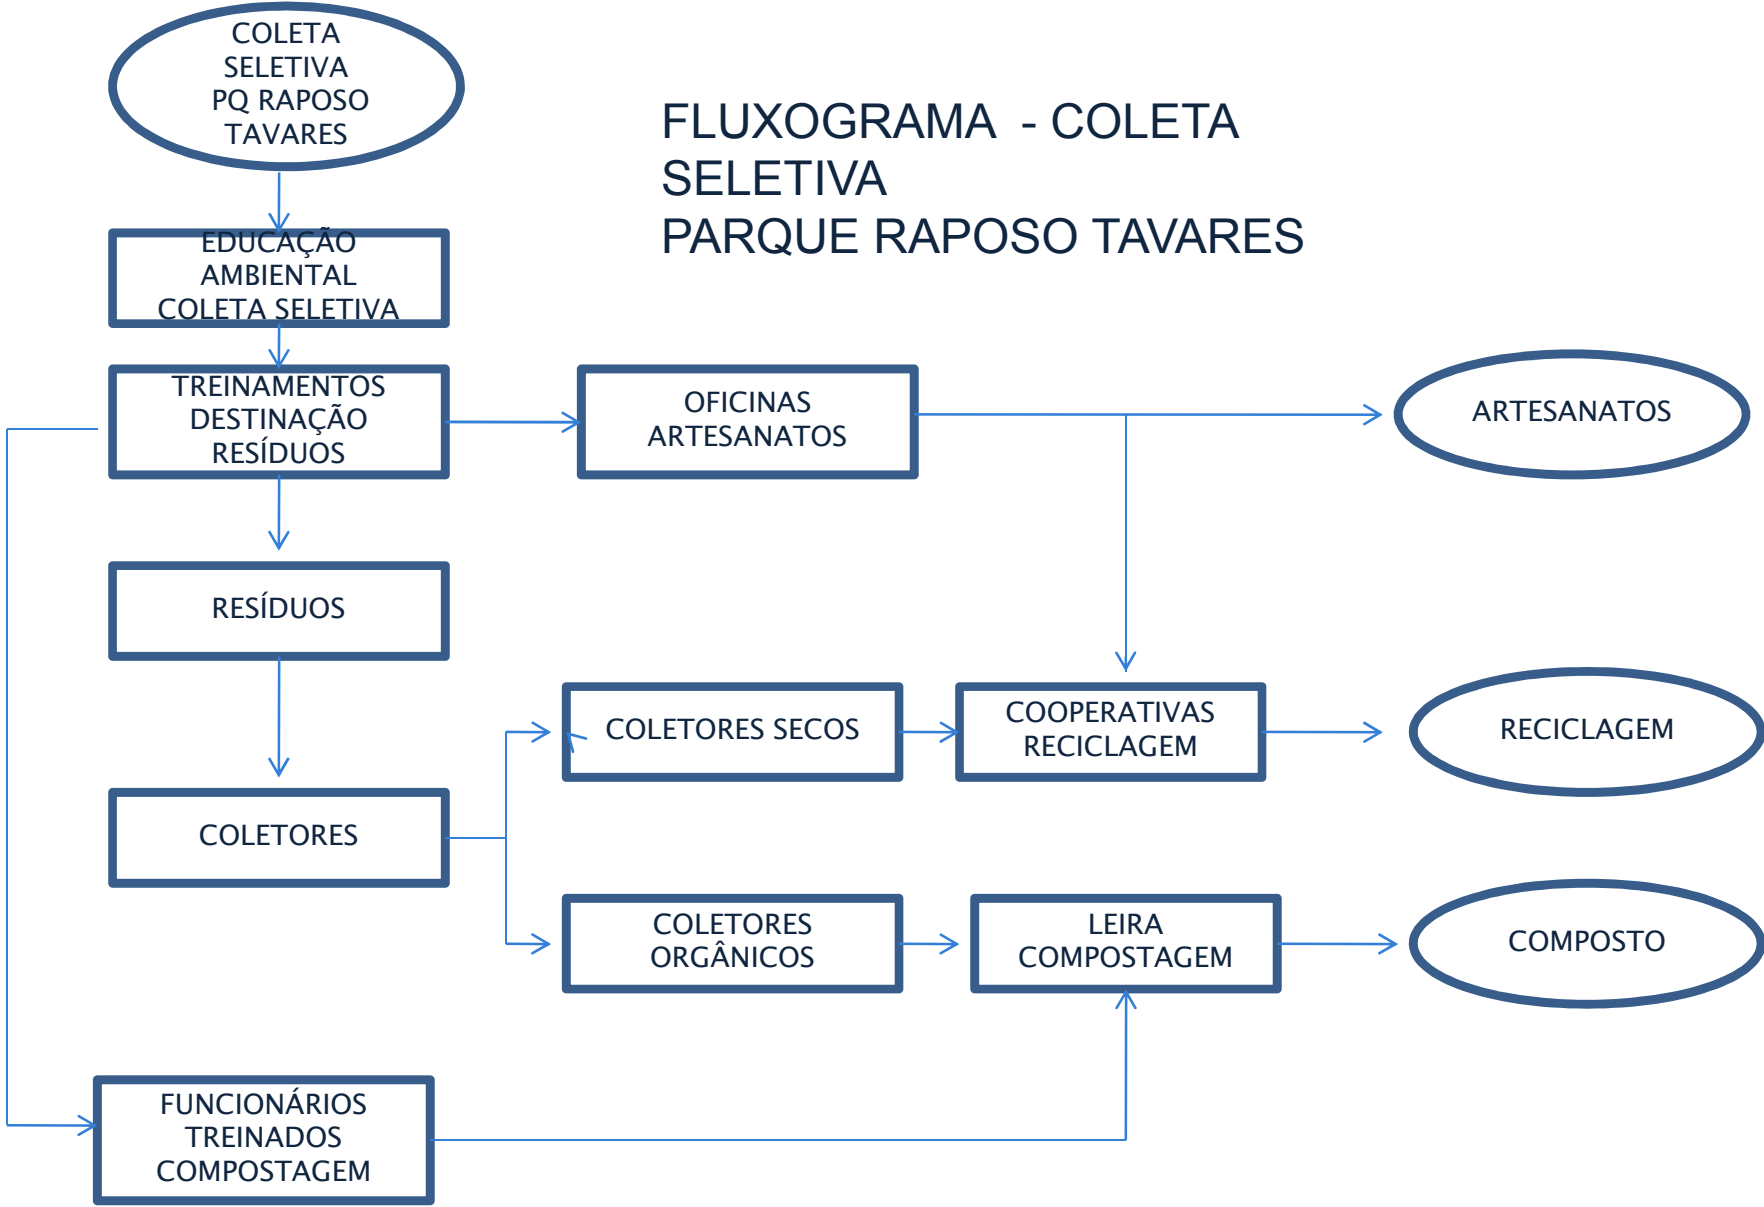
COLETA SELETIVA PQ RAPOSO TAVARES

FLUXOGRAMA - COLETA SELETIVA
PARQUE RAPOSO TAVARES

EDUCAÇÃO AMBIENTAL COLETA SELETIVA

TREINAMENTOS DESTINAÇÃO RESÍDUOS

OFICINAS ARTESANATOS

ARTESANATOS

RESÍDUOS

COLETORES SECOS

COOPERATIVAS RECICLAGEM

RECICLAGEM

COLETORES

COLETORES ORGÂNICOS

LEIRA COMPOSTAGEM

COMPOSTO

FUNCIONÁRIOS TREINADOS COMPOSTAGEM